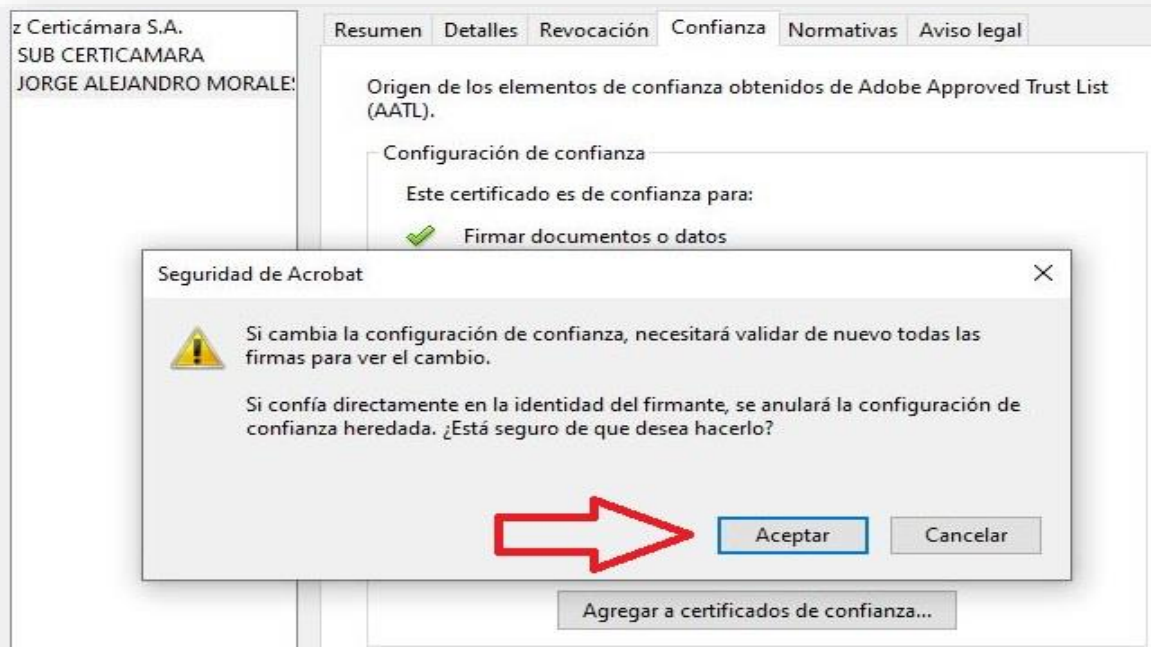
z Certicámara S.A.
SUB CERTICAMARA
JORGE ALEJANDRO MORALES

Resumen Detalles Revocación Confianza Normativas Aviso legal

Origen de los elementos de confianza obtenidos de Adobe Approved Trust List (AATL).

Configuración de confianza

Este certificado es de confianza para:

Firmar documentos o datos

Seguridad de Acrobat

×

Si cambia la configuración de confianza, necesitará validar de nuevo todas las firmas para ver el cambio.

Si confía directamente en la identidad del firmante, se anulará la configuración de confianza heredada. ¿Está seguro de que desea hacerlo?

Aceptar

Cancelar

Agregar a certificados de confianza...